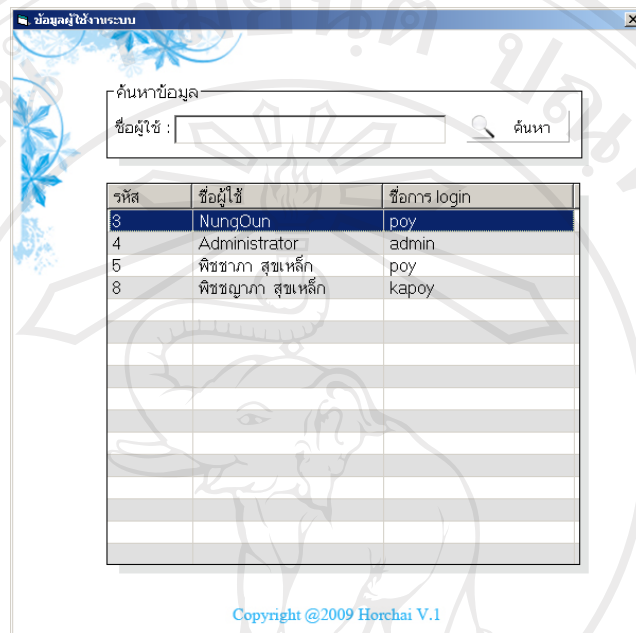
ข้อมูลผู้ใช้งานระบบ

ค้นหาข้อมูล

ชื่อผู้ใช้ :

ค้นหา

| รหัส | ชื่อผู้ใช้ | ชื่อการ login |
|---|---|---|
| 3 | NungOun | poy |
| 4 | Administrator | admin |
| 5 | พิชชาภา สุขเหล็ก | poy |
| 8 | พิชชญาภา สุขเหล็ก | kapoy |

Copyright @2009 Horchai V.1